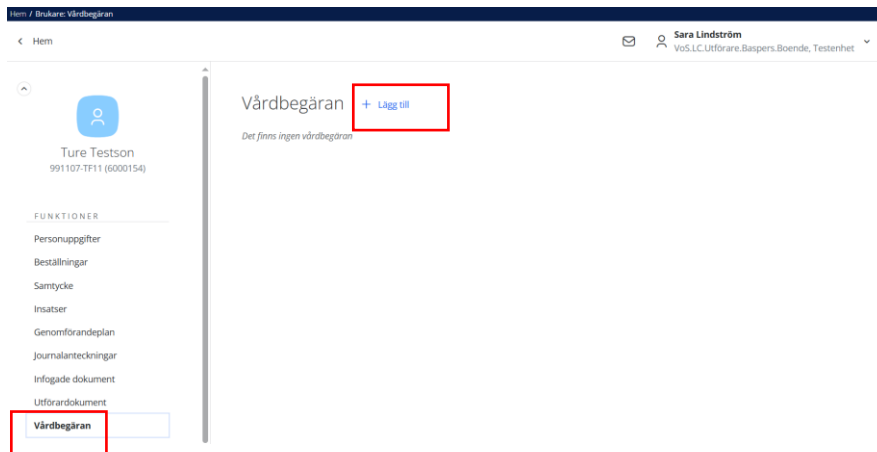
Hem / Brukare: Vårdbegäran

< Hem

Sara Lindström
VoS.LC.Utförare.Baspers.Boende, Testenhet

Ture Testson
991107-TF11 (6000154)

FUNKTIONER
Personuppgifter
Beställningar
Samtycke
Insatser
Genomförandeplan
Journalanteckningar
Infogade dokument
Utförardokument
Vårdbegäran

Vårdbegäran + Lägg till

Det finns ingen vårdbegäran